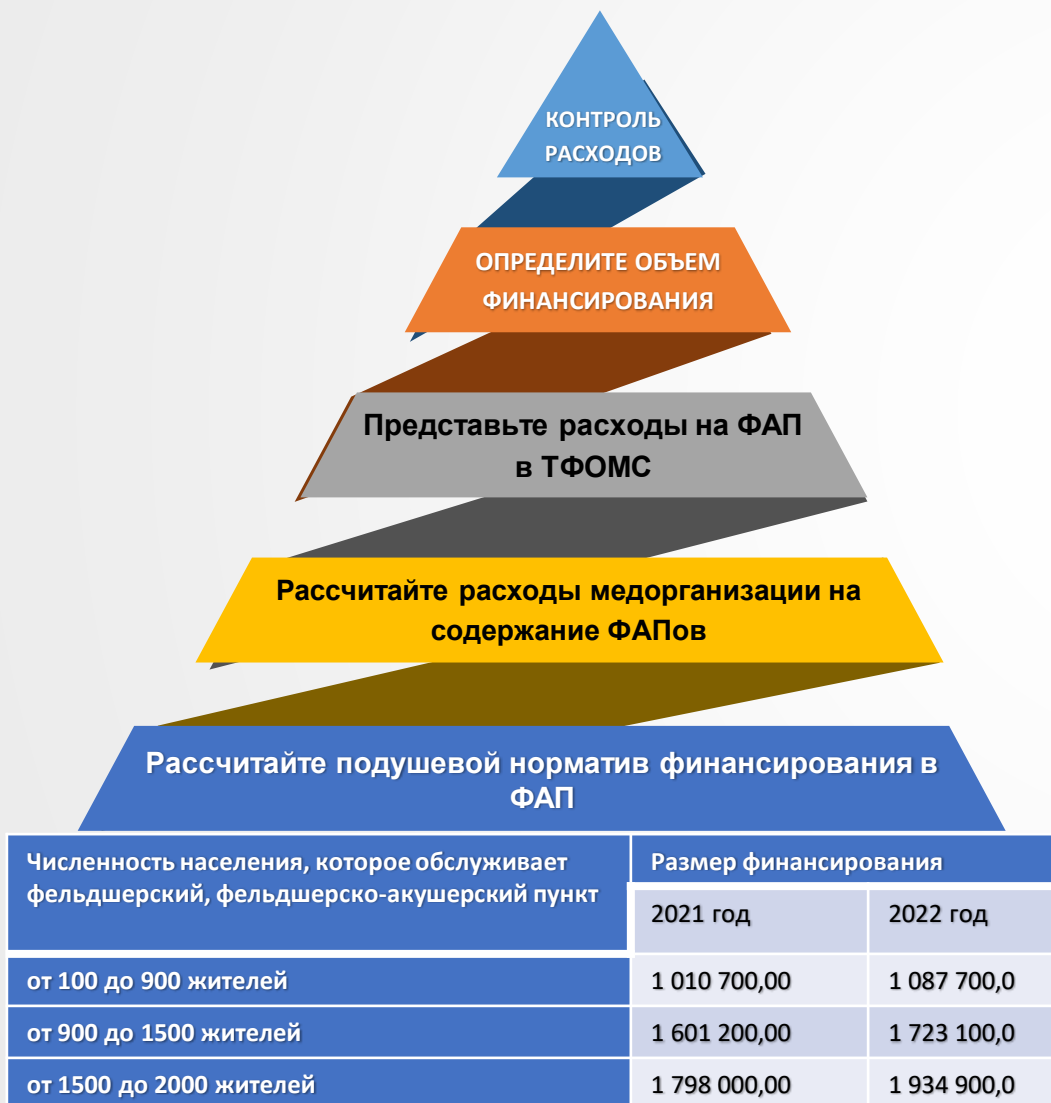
КОНТРОЛЬ РАСХОДОВ

ОПРЕДЕЛИТЕ ОБЪЕМ ФИНАНСИРОВАНИЯ

Представьте расходы на ФАП в ТФОМС

Рассчитайте расходы медорганизации на содержание ФАПов

Рассчитайте подушевой норматив финансирования в ФАП

| Численность населения, которое обслуживает фельдшерский, фельдшерско-акушерский пункт | Размер финансирования | |
|---|---|---|
| | 2021 год | 2022 год |
| от 100 до 900 жителей | 1 010 700,00 | 1 087 700,0 |
| от 900 до 1500 жителей | 1 601 200,00 | 1 723 100,0 |
| от 1500 до 2000 жителей | 1 798 000,00 | 1 934 900,0 |